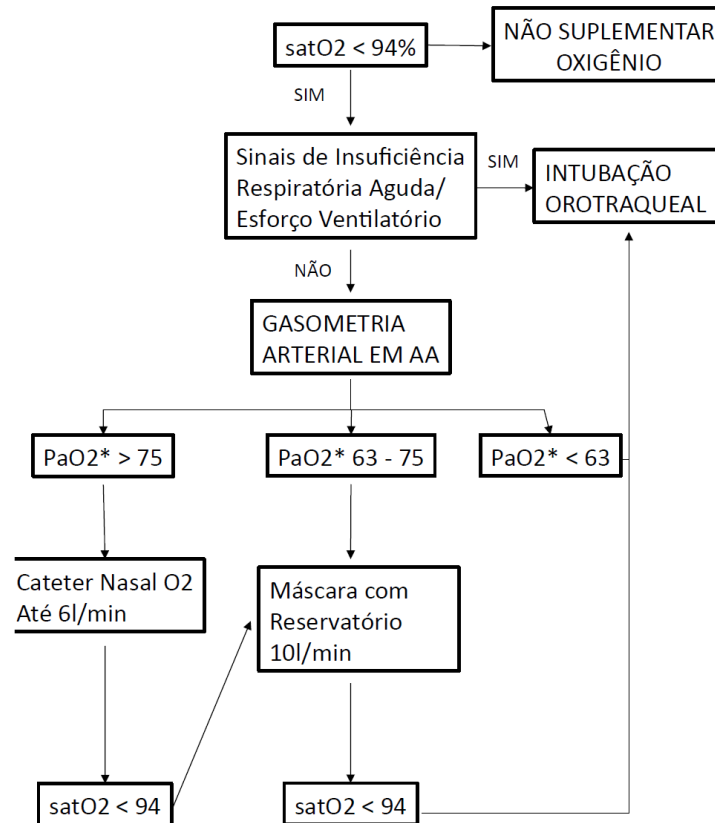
satO2 < 94%

NÃO SUPLEMENTAR OXIGÊNIO

SIM

Sinais de Insuficiência Respiratória Aguda/ Esforço Ventilatório

SIM

INTUBAÇÃO OROTRAQUEAL

NÃO

GASOMETRIA ARTERIAL EM AA

PaO2* > 75

PaO2* 63 - 75

PaO2* < 63

Cateter Nasal O2 Até 6l/min

Máscara com Reservatório 10l/min

satO2 < 94

satO2 < 94